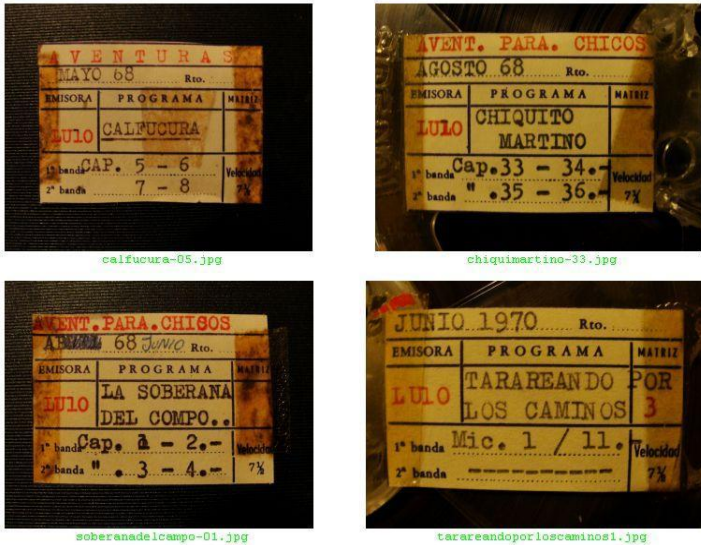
AVENTURAS
MAYO 68 Rto.

| EMISORA | PROGRAMA | MATRIZ |
|---|---|---|
| LU10 | CALFUCURA | |
| 1ª banda | Cap. 5 - 6 | Velocidad |
| 2ª banda | 7 - 8 | 7½ |

calfucura-05.jpg

AVENT. PARA. CHICOS
AGOSTO 68 Rto.

| EMISORA | PROGRAMA | MATRIZ |
|---|---|---|
| LU10 | CHIQUITO MARTINO | |
| 1ª banda | Cap. 33 - 34.- | Velocidad |
| 2ª banda | " .35 - 36.- | 7½ |

chiquimartino-33.jpg

AVENT. PARA. CHICOS
ABRIL 68 JUNIO Rto.

| EMISORA | PROGRAMA | MATRIZ |
|---|---|---|
| LU10 | LA SOBERANA DEL COMPO.. | |
| 1ª banda | Cap. 1 - 2.- | Velocidad |
| 2ª banda | " . 3 - 4.- | 7½ |

soberanadelcampo-01.jpg

JUNIO 1970 Rto.

| EMISORA | PROGRAMA | MATRIZ |
|---|---|---|
| LU10 | TARAREANDO POR LOS CAMINOS | 3 |
| 1ª banda | Mic. 1 / 11. | Velocidad |
| 2ª banda | --------- | 7½ |

tarareandoporloscaminos1.jpg